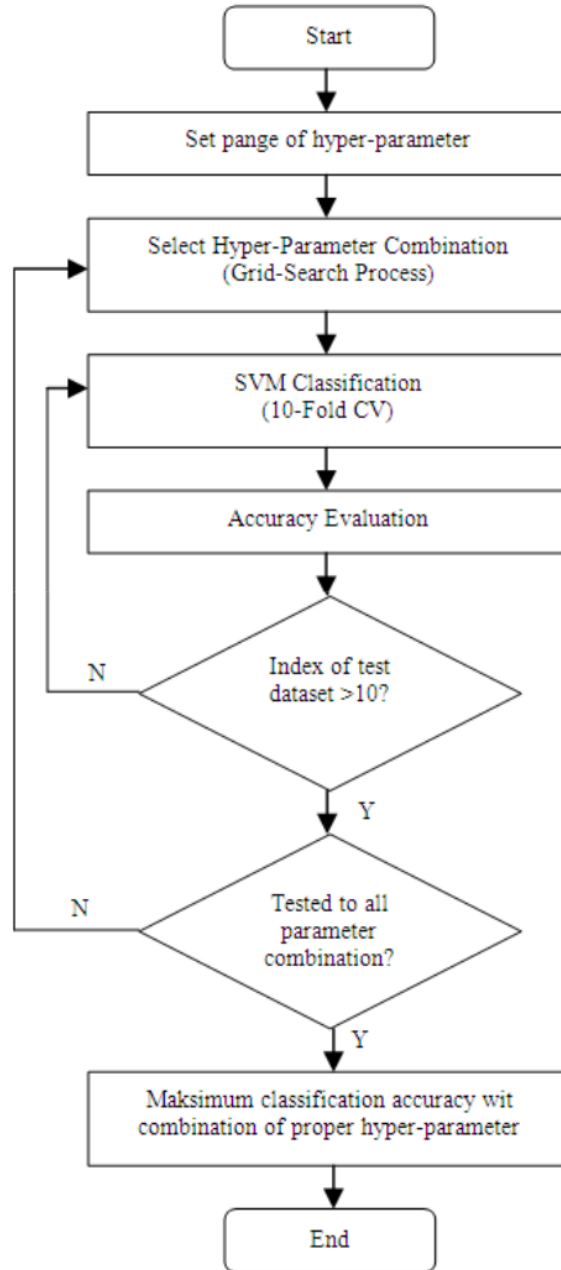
Start

Set pange of hyper-parameter

Select Hyper-Parameter Combination
(Grid-Search Process)

SVM Classification
(10-Fold CV)

Accuracy Evaluation

Index of test dataset >10?

N

Y

Tested to all parameter combination?

N

Y

Maksimum classification accuracy wit combination of proper hyper-parameter

End